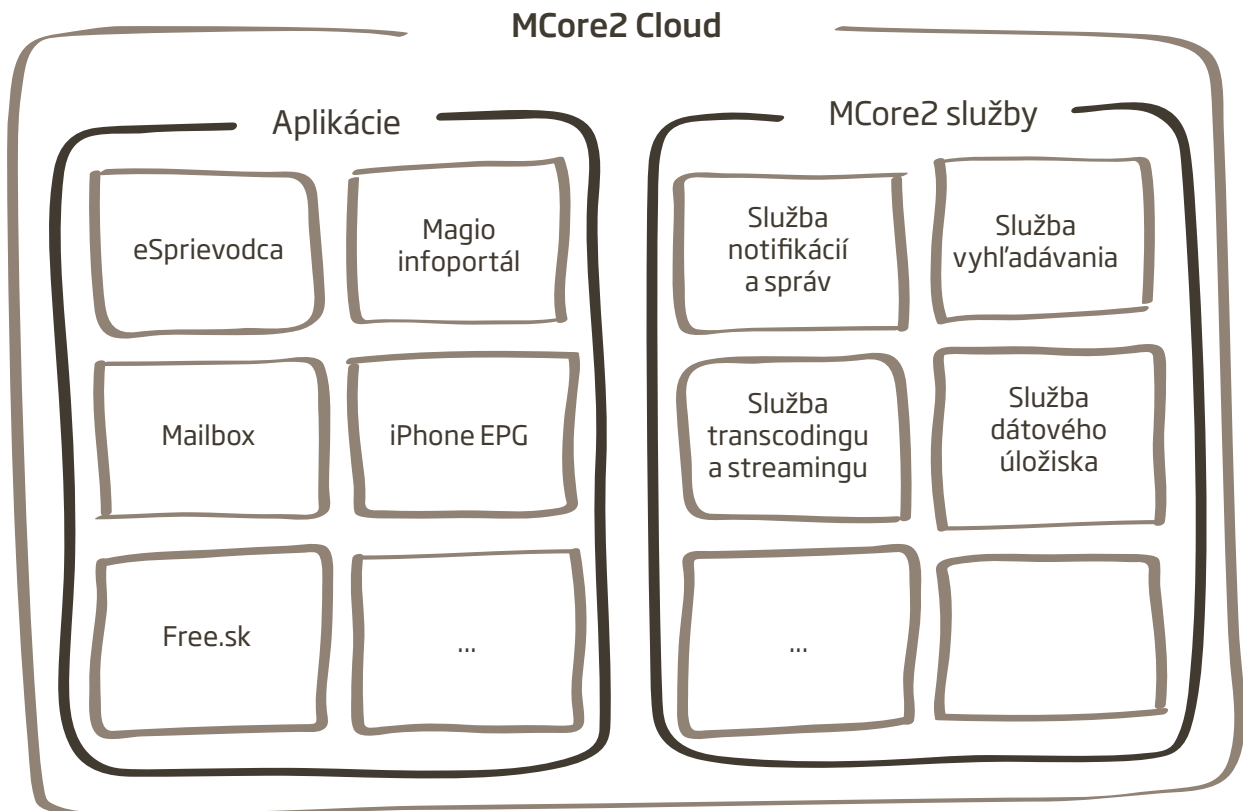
MCore2 Cloud

Aplikácie

eSprievodca

Magio infoportál

Mailbox

iPhone EPG

Free.sk

...

MCore2 služby

Služba notifikácií a správ

Služba vyhľadávania

Služba transcodingu a streamingu

Služba dátového úložiska

...